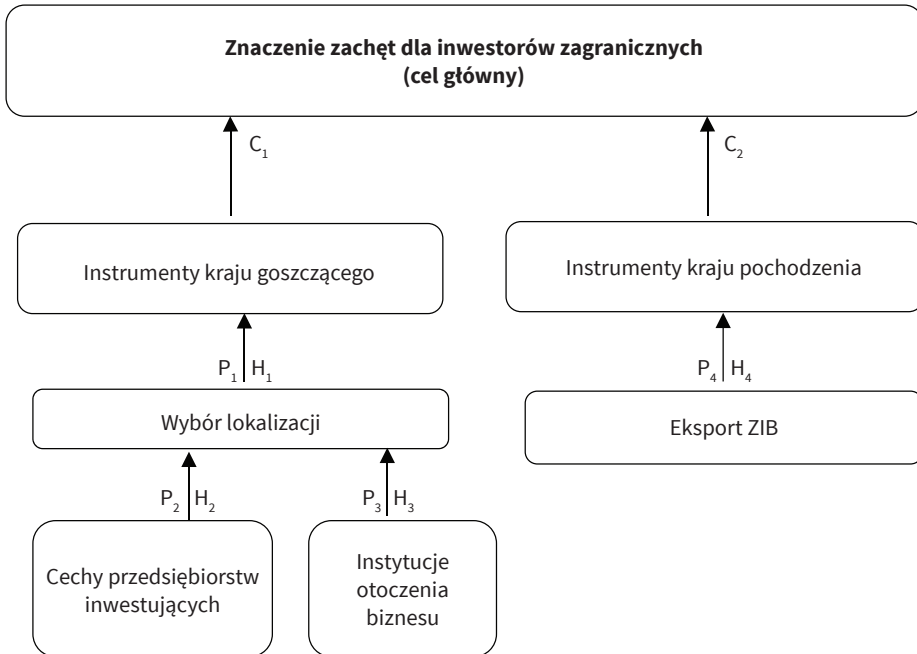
**Znaczenie zachęt dla inwestorów zagranicznych (cel główny)**

$C_1$

$C_2$

Instrumenty kraju goszczącego

Instrumenty kraju pochodzenia

$P_1$ $H_1$

$P_4$ $H_4$

Wybór lokalizacji

Eksport ZIB

$P_2$ $H_2$

$P_3$ $H_3$

Cechy przedsiębiorstw inwestujących

Instytucje otoczenia biznesu